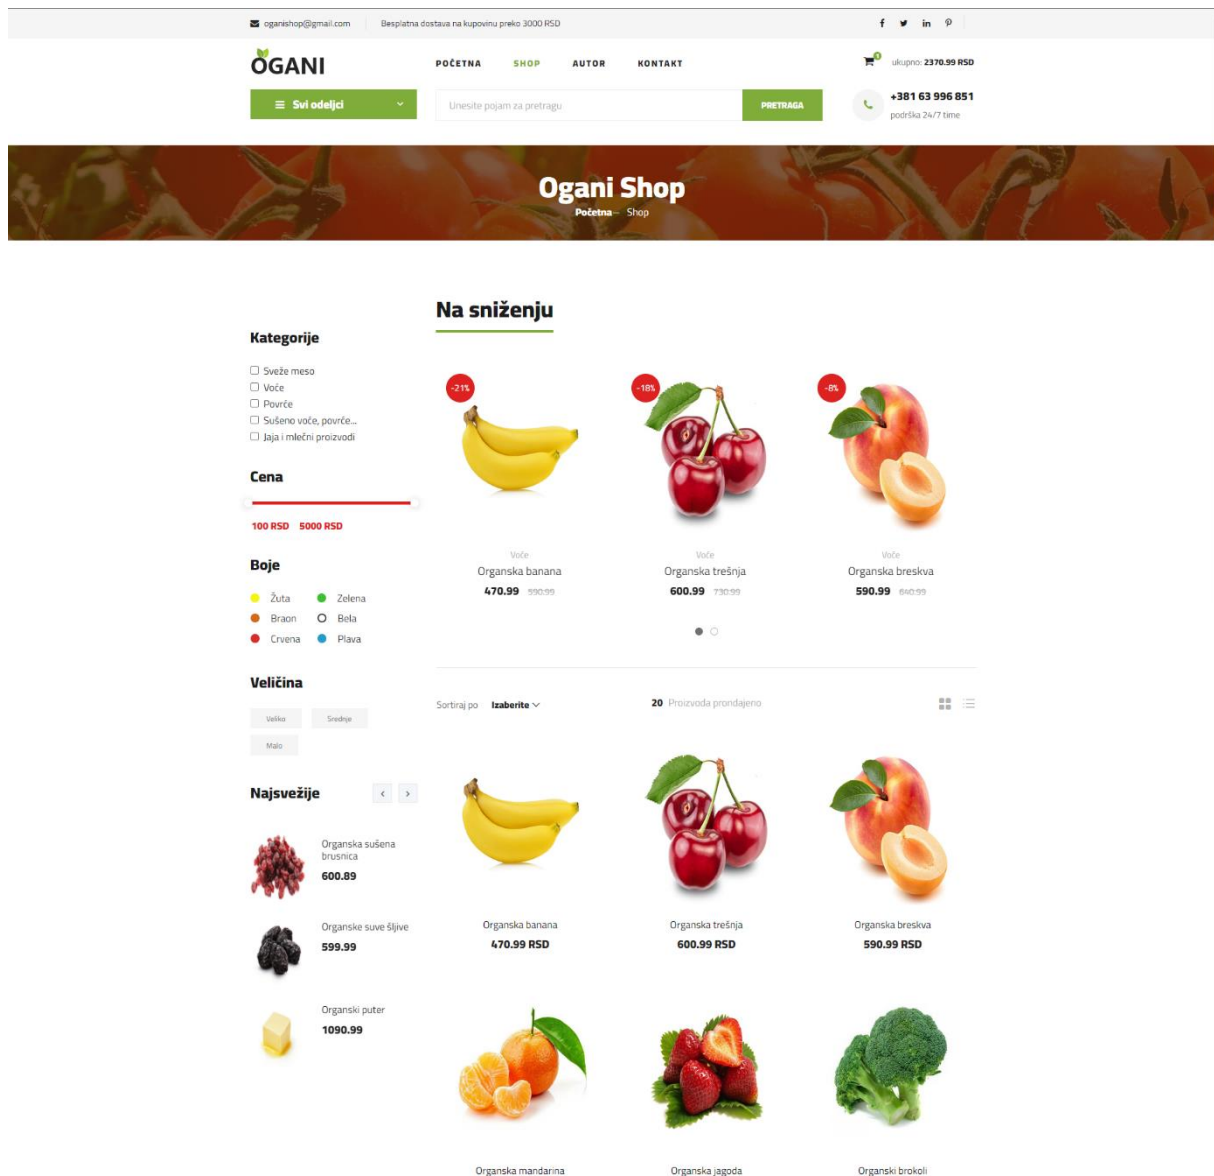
oganishop@gmail.com | Besplatna dostava na kupovinu preko 3000 RSD

f in

OGANI

POČETNA SHOP AUTOR KONTAKT

ukupno: 2370.99 RSD

Svi odeljci

Unesite pojam za pretragu

PRETRAGA

+381 63 996 851
podrška 24/7 time

Ogani Shop
Početna - Shop

Kategorije

Sveže meso
Voće
Povrće
Sušeno voće, povrće...
Jaja i mlečni proizvodi

Cena

100 RSD 5000 RSD

Boje

Žuta
Zelena
Braon
Bela
Crvena
Plava

Veličina

Veliko
Srednje
Malo

Najsvežije

Organska sušena brusnica
600.89

Organske suve šljive
599.99

Organski puter
1090.99

Na sniženju

-21%
Voće
Organska banana
470.99 590.99

-18%
Voće
Organska trešnja
600.99 730.99

-8%
Voće
Organska breskva
590.99 640.99

Sortiraj po Izaberite

20 Proizvoda pronađeno

Organska banana
470.99 RSD

Organska trešnja
600.99 RSD

Organska breskva
590.99 RSD

Organska mandarina

Organska jagoda

Organski brokoli